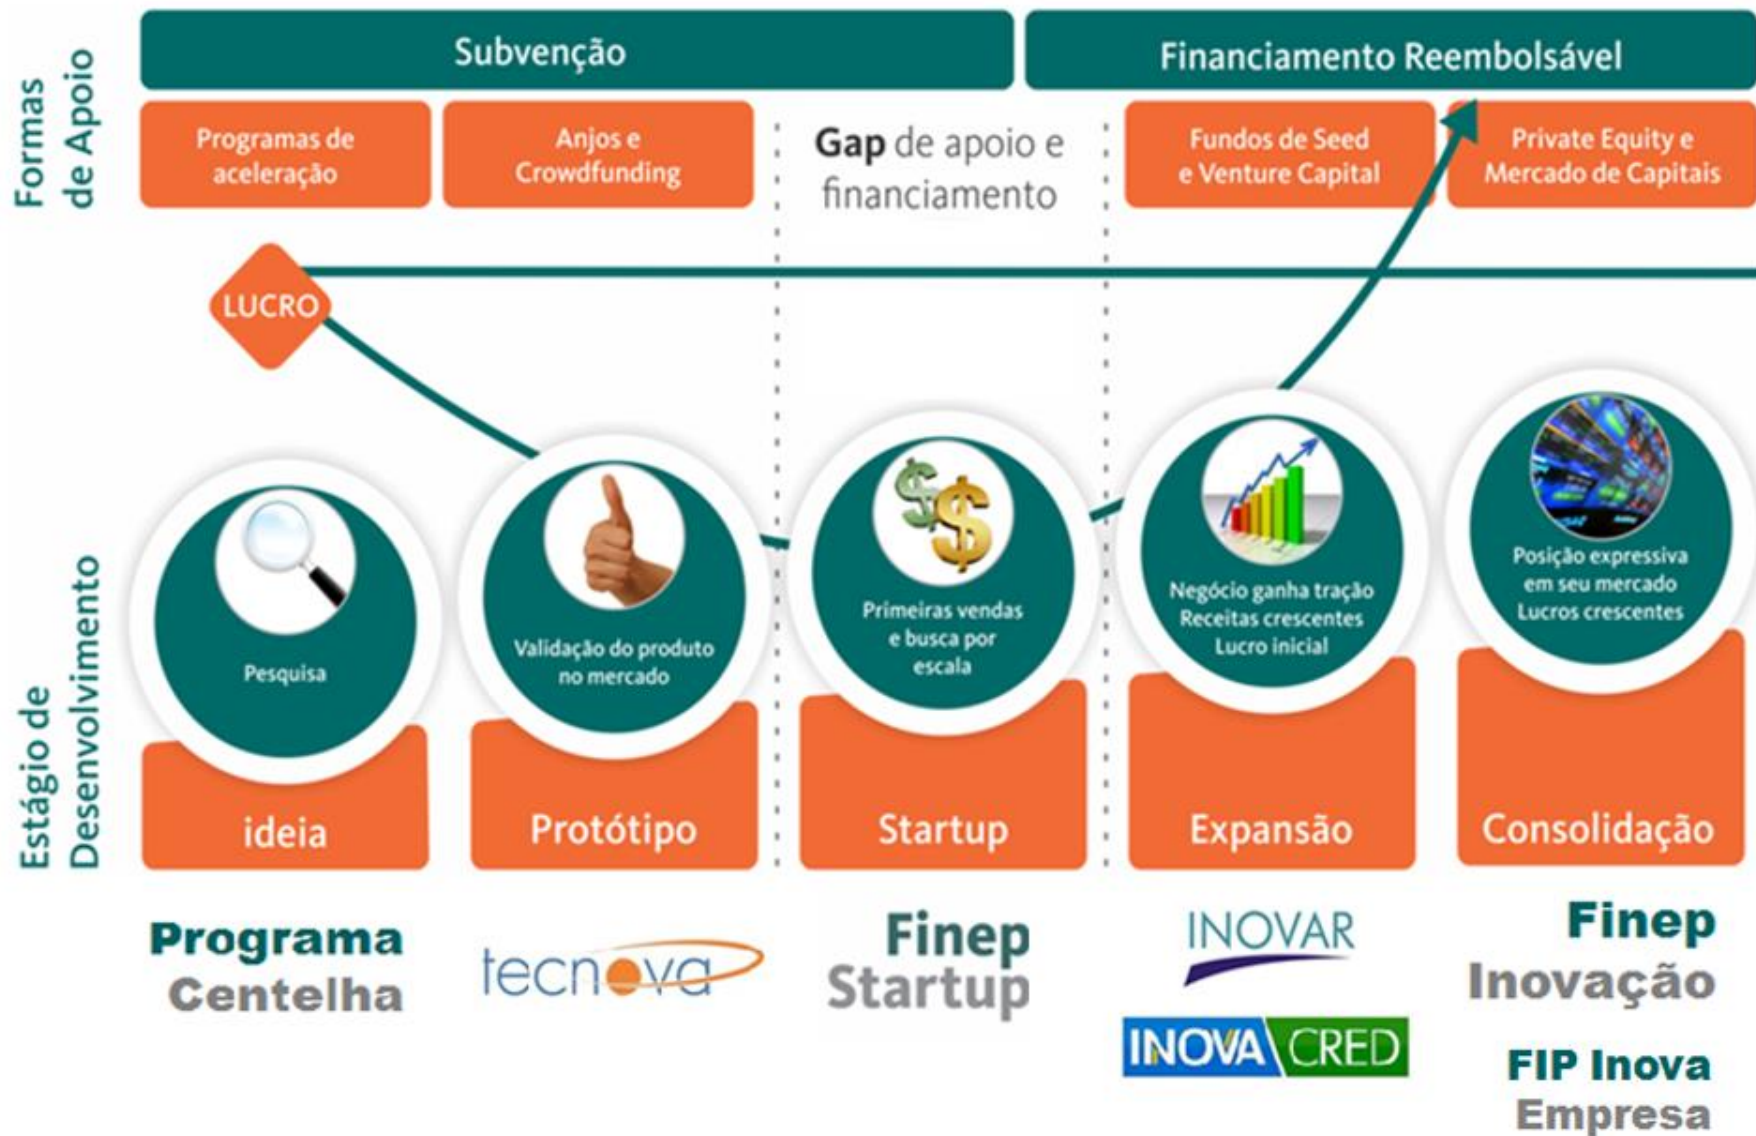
Formas de Apoio

Subvenção

Financiamento Reembolsável

Programas de aceleração

Anjos e Crowdfunding

Gap de apoio e financiamento

Fundos de Seed e Venture Capital

Private Equity e Mercado de Capitais

LUCRO

Estágio de Desenvolvimento

Pesquisa

ideia

Validação do produto no mercado

Protótipo

Primeiras vendas e busca por escala

Startup

Negócio ganha tração Receitas crescentes Lucro inicial

Expansão

Posição expressiva em seu mercado Lucros crescentes

Consolidação

Programa Centelha

tecnova

Finep Startup

INOVAR

INOVACRED

Finep Inovação

FIP Inova Empresa